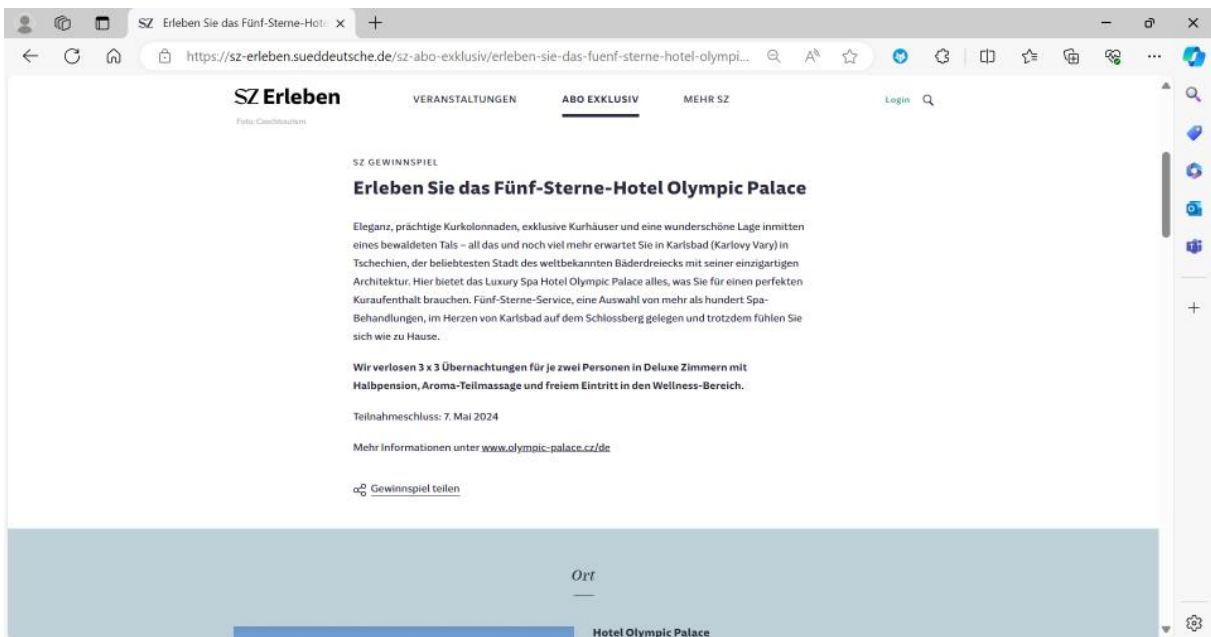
SZ Erleben Sie das Fünf-Sterne-Hote ×

https://sz-erleben.sueddeutsche.de/sz-abo-exklusiv/erleben-sie-das-fuenf-sterne-hotel-olympi...

SZ Erleben

Foto: Czechtourism

VERANSTALTUNGEN

ABO EXKLUSIV

MEHR SZ

Login

SZ GEWINNSPIEL

Erleben Sie das Fünf-Sterne-Hotel Olympic Palace

Eleganz, prächtige Kurkolonnaden, exklusive Kurhäuser und eine wunderschöne Lage inmitten eines bewaldeten Tals – all das und noch viel mehr erwartet Sie in Karlsbad (Karlovy Vary) in Tschechien, der beliebtesten Stadt des weltbekannten Bäderdreiecks mit seiner einzigartigen Architektur. Hier bietet das Luxury Spa Hotel Olympic Palace alles, was Sie für einen perfekten Kuraufenthalt brauchen. Fünf-Sterne-Service, eine Auswahl von mehr als hundert Spa-Behandlungen, im Herzen von Karlsbad auf dem Schlossberg gelegen und trotzdem fühlen Sie sich wie zu Hause.

Wir verlosen 3 x 3 Übernachtungen für je zwei Personen in Deluxe Zimmern mit Halbpension, Aroma-Teilmassage und freiem Eintritt in den Wellness-Bereich.

Teilnahmeschluss: 7. Mai 2024

Mehr Informationen unter www.olympic-palace.cz/de

Gewinnspiel teilen

Ort

Hotel Olympic Palace